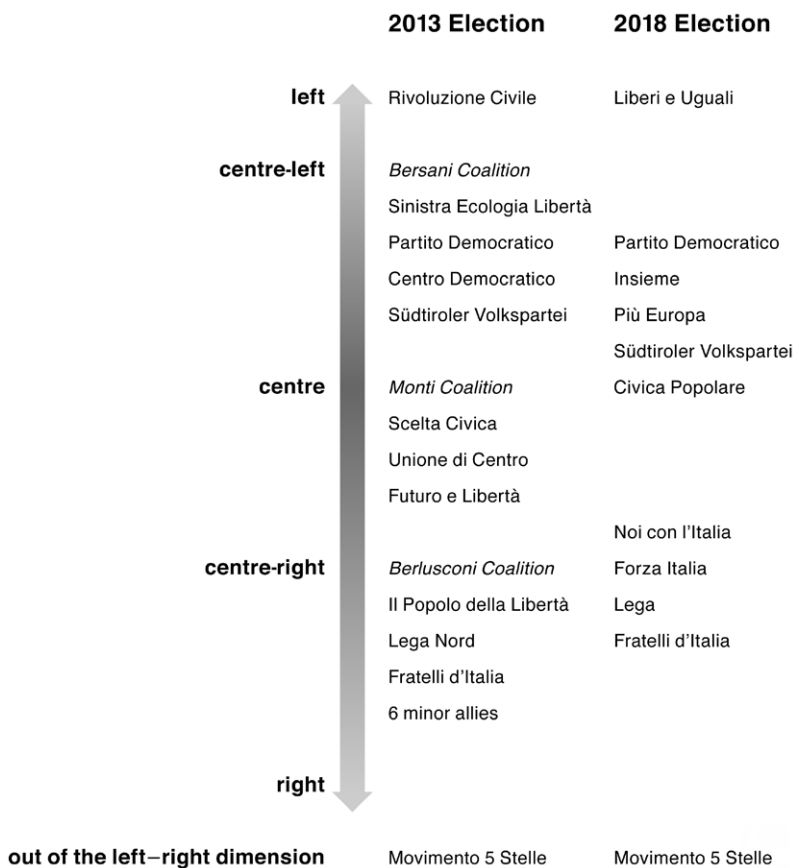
| | 2013 Election | 2018 Election |
|---|---|---|
| left | Rivoluzione Civile | Liberi e Uguali |
| centre-left | Bersani Coalition | |
| | Sinistra Ecologia Libertà | |
| | Partito Democratico | Partito Democratico |
| | Centro Democratico | Insieme |
| | Südtiroler Volkspartei | Più Europa |
| | | Südtiroler Volkspartei |
| centre | Monti Coalition | Civica Popolare |
| | Scelta Civica | |
| | Unione di Centro | |
| | Futuro e Libertà | |
| | | Noi con l'Italia |
| centre-right | Berlusconi Coalition | Forza Italia |
| | Il Popolo della Libertà | Lega |
| | Lega Nord | Fratelli d'Italia |
| | Fratelli d'Italia | |
| | 6 minor allies | |
| right | | |
| out of the left–right dimension | Movimento 5 Stelle | Movimento 5 Stelle |